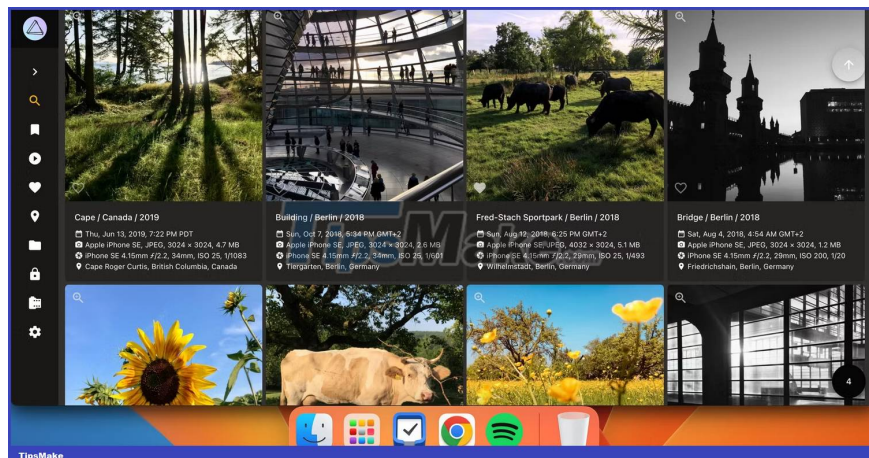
Cape / Canada / 2019
Thu, Jun 13, 2019, 7:22 PM PDT
Apple iPhone SE, JPEG, 3024 × 3024, 4.7 MB
iPhone SE 4.15mm ƒ/2.2, 34mm, ISO 25, 1/1083
Cape Roger Curtis, British Columbia, Canada

Building / Berlin / 2018
Sun, Oct 7, 2018, 5:34 PM GMT+2
Apple iPhone SE, JPEG, 3024 × 3024, 2.6 MB
iPhone SE 4.15mm ƒ/2.2, 34mm, ISO 25, 1/601
Tiergarten, Berlin, Germany

Fred-Stach Sportpark / Berlin / 2018
Sun, Aug 12, 2018, 6:25 PM GMT+2
Apple iPhone SE, JPEG, 4032 × 3024, 5.1 MB
iPhone SE 4.15mm ƒ/2.2, 29mm, ISO 25, 1/493
Wilhelmstadt, Berlin, Germany

Bridge / Berlin / 2018
Sat, Aug 4, 2018, 4:54 AM GMT+2
Apple iPhone SE, JPEG, 3024 × 3024, 1.2 MB
iPhone SE 4.15mm ƒ/2.2, 29mm, ISO 200, 1/20
Friedrichshain, Berlin, Germany

4

TipsMake